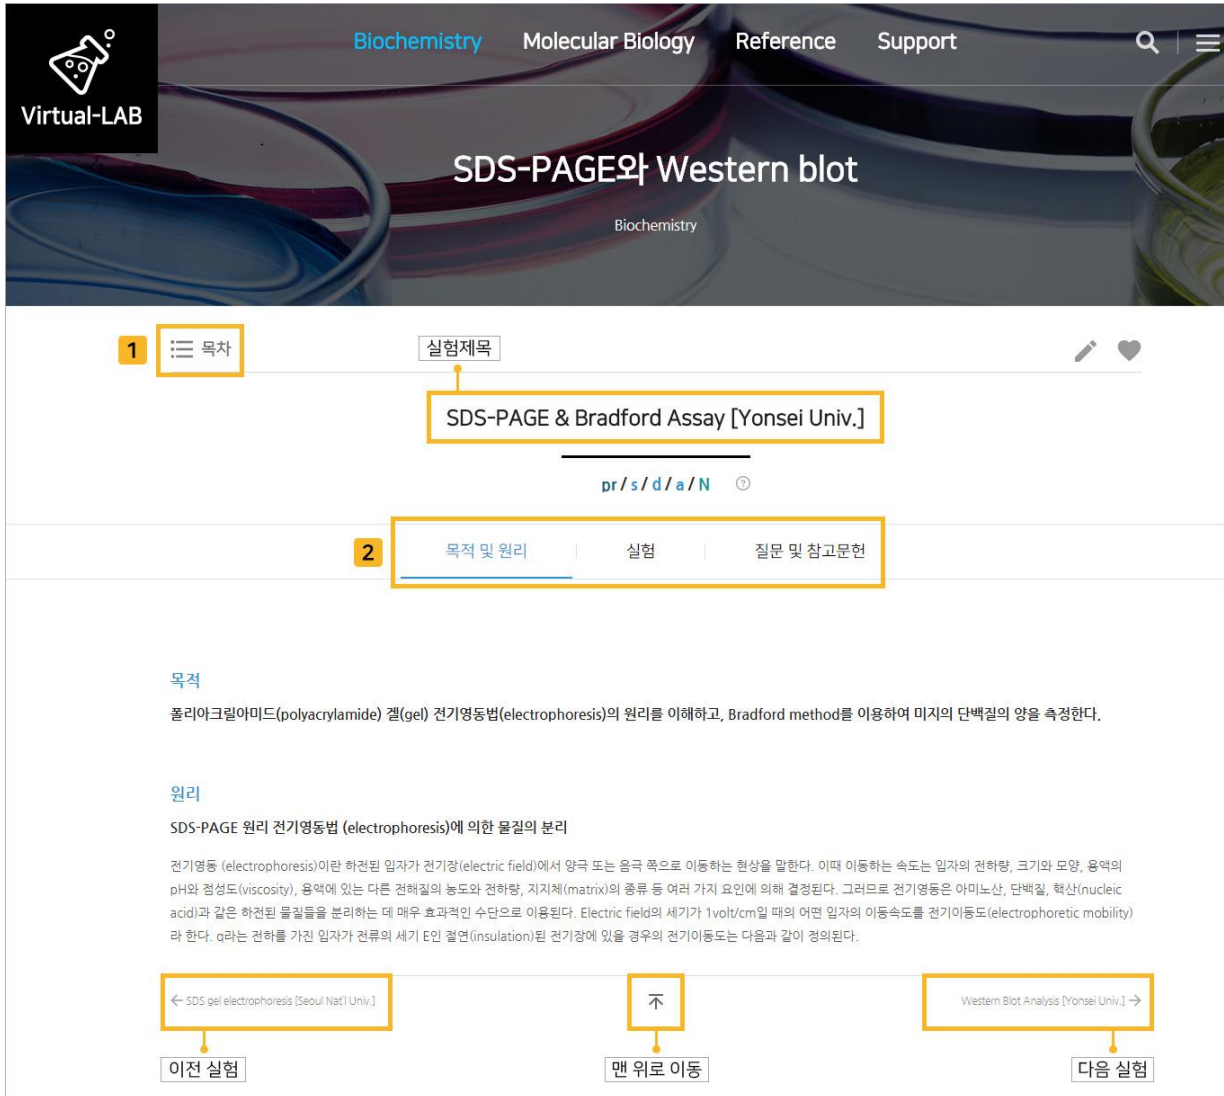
Virtual-LAB

Biochemistry Molecular Biology Reference Support

SDS-PAGE와 Western blot

Biochemistry

1 목차

실험제목

SDS-PAGE & Bradford Assay [Yonsei Univ.]

pr / s / d / a / N

2 목적 및 원리 | 실험 | 질문 및 참고문헌

목적

폴리아크릴아미드(polyacrylamide) 겔(gel) 전기영동법(electrophoresis)의 원리를 이해하고, Bradford method를 이용하여 미지의 단백질의 양을 측정한다.

원리

SDS-PAGE 원리 전기영동법 (electrophoresis)에 의한 물질의 분리

전기영동 (electrophoresis)이란 하전된 입자가 전기장(electric field)에서 양극 또는 음극 쪽으로 이동하는 현상을 말한다. 이때 이동하는 속도는 입자의 전하량, 크기와 모양, 용액의 pH와 점성도(viscosity), 용액에 있는 다른 전해질의 농도와 전하량, 지지체(matrix)의 종류 등 여러 가지 요인에 의해 결정된다. 그러므로 전기영동은 아미노산, 단백질, 핵산(nucleic acid)과 같은 하전된 물질들을 분리하는 데 매우 효과적인 수단으로 이용된다. Electric field의 세기가 1volt/cm일 때의 어떤 입자의 이동속도를 전기이동도(electrophoretic mobility)라 한다. q라는 전하를 가진 입자가 전류의 세기 E인 절연(insulation)된 전기장에 있을 경우의 전기이동도는 다음과 같이 정의된다.

← SDS gel electrophoresis [Seoul Nat'l Univ.]

Western Blot Analysis [Yonsei Univ.] →

이전 실험

맨 위로 이동

다음 실험